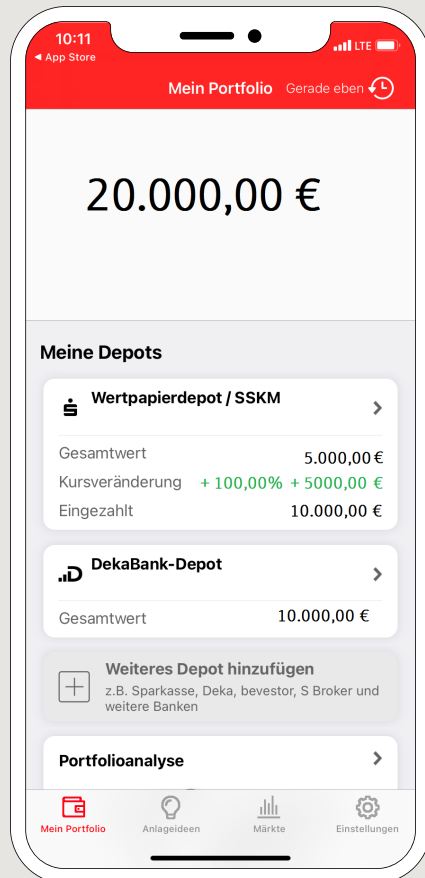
10:11
◂ App Store
LTE

Mein Portfolio Gerade eben

20.000,00 €

Meine Depots

Wertpapierdepot / SSKM

Gesamtwert 5.000,00 €
Kursveränderung + 100,00% + 5000,00 €
Eingezahlt 10.000,00 €

DekaBank-Depot

Gesamtwert 10.000,00 €

Weiteres Depot hinzufügen
z.B. Sparkasse, Deka, bevestor, S Broker und weitere Banken

Portfolioanalyse

Mein Portfolio
Anlageideen
Märkte
Einstellungen